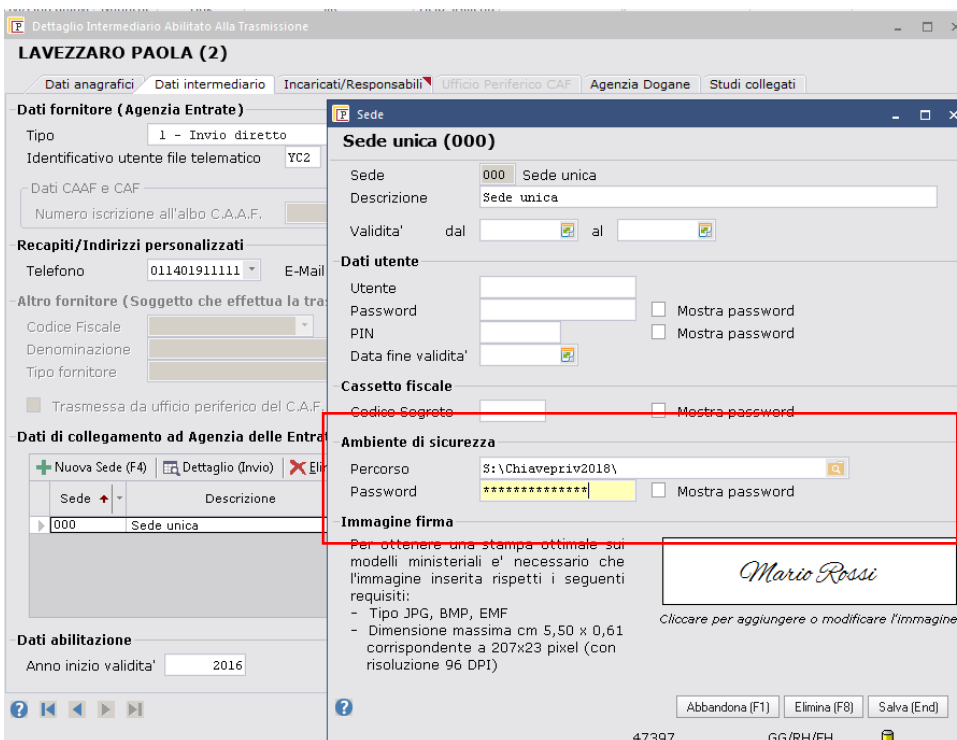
Dettaglio Intermediario Abilitato Alla Trasmissione

LAVEZZARO PAOLA (2)

Dati anagrafici | Dati intermediario | Incaricati/Responsabili | Ufficio Periferico CAF | Agenzia Dogane | Studi collegati

Dati fornitore (Agenzia Entrate)
Tipo 1 - Invio diretto
Identificativo utente file telematico YC2

Dati CAAF e CAF
Numero iscrizione all'albo C.A.A.F.

Recapiti/Indirizzi personalizzati
Telefono 011401911111 E-Mail

Altro fornitore (Soggetto che effettua la tra
Codice Fiscale
Denominazione
Tipo fornitore
Trasmessa da ufficio periferico del C.A.F.

Dati di collegamento ad Agenzia delle Entrat
Nuova Sede (F4) | Dettaglio (Invio) | Eli

| Sede | Descrizione |
|---|---|
| 000 | Sede unica |

Dati abilitazione
Anno inizio validita' 2016

Sede

Sede unica (000)

Sede 000 Sede unica
Descrizione Sede unica
Validita' dal al

Dati utente
Utente
Password Mostra password
PIN Mostra password
Data fine validita'

Cassetto fiscale
Codice Segreto Mostra password

Ambiente di sicurezza
Percorso S:\Chiavepriv2018\
Password ************** Mostra password

Immagine firma
Per ottenere una stampa ottimale sui modelli ministeriali e' necessario che l'immagine inserita rispetti i seguenti requisiti:
- Tipo JPG, BMP, EMF
- Dimensione massima cm 5,50 x 0,61 corrispondente a 207x23 pixel (con risoluzione 96 DPI)

Mario Rossi

Cliccare per aggiungere o modificare l'immagine

Abbandona (F1) | Elimina (F8) | Salva (End)

47397 GG/RH/FH